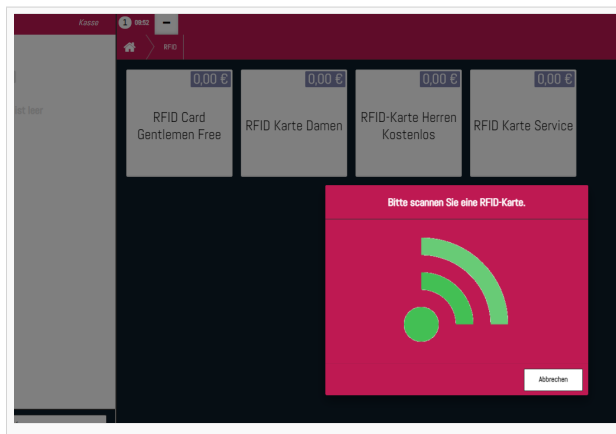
Kasse

1 09:52 –

RFID

ist leer

0,00 €
RFID Card Gentlemen Free

0,00 €
RFID Karte Damen

0,00 €
RFID-Karte Herren Kostenlos

0,00 €
RFID Karte Service

Bitte scannen Sie eine RFID-Karte.

Abbrechen